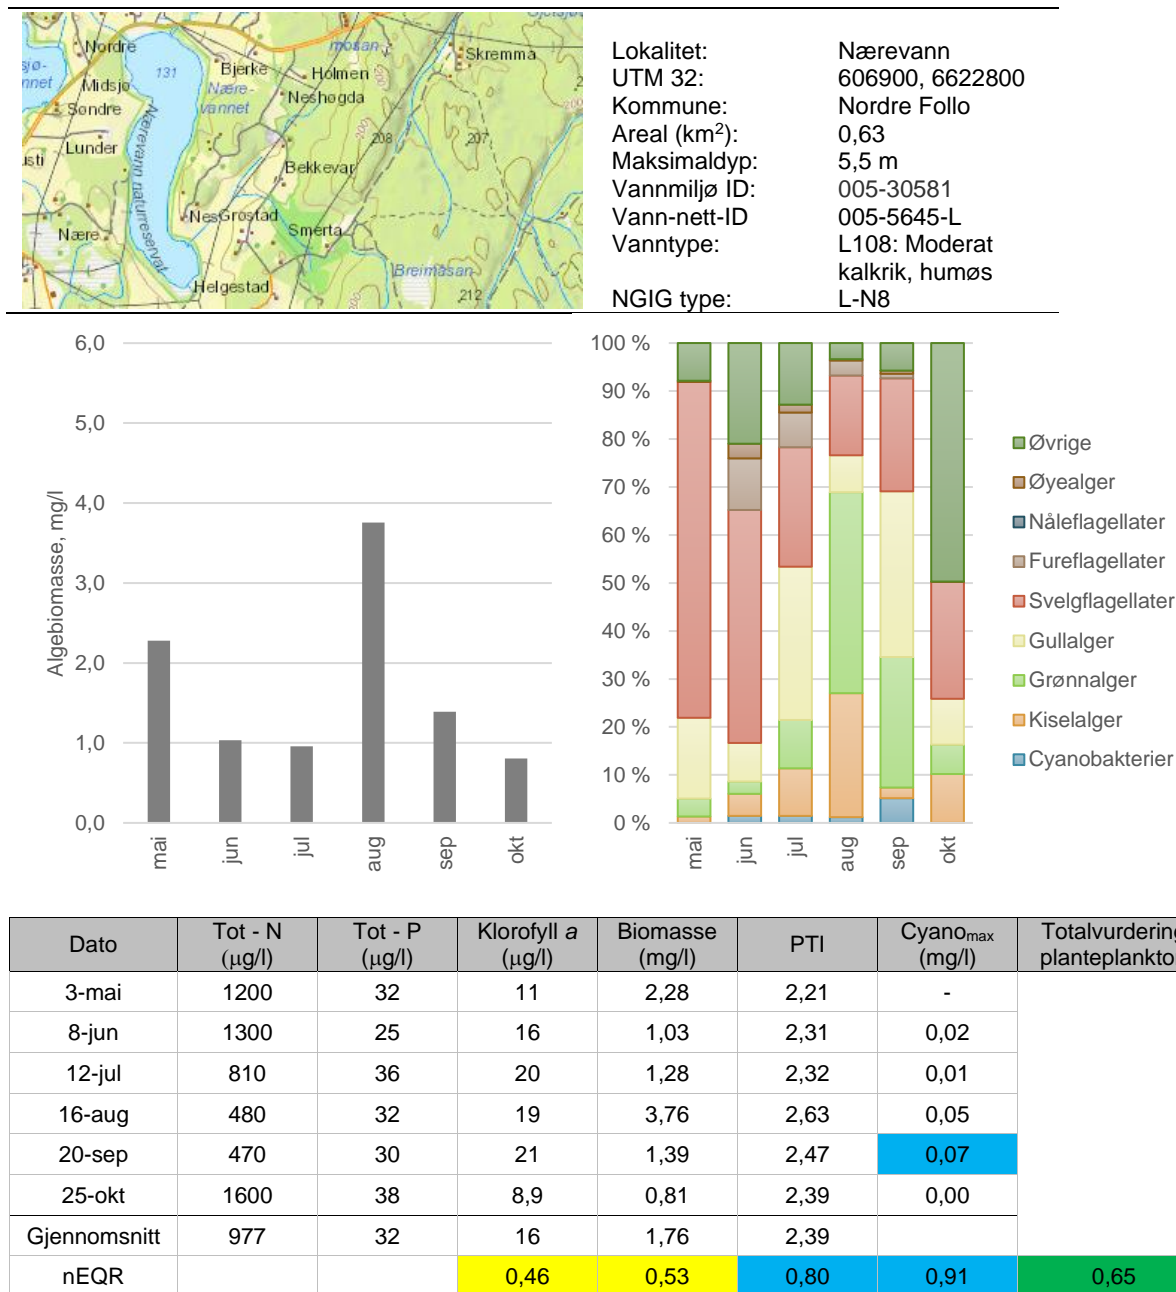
Nordre
Midsjø
Søndre
Lunder
Nære
131
Bjerke
Nære-vannet
Holmen
Neshøgda
Skremma
Nærevann naturreservat
Bekkevar
Nes Grøstad
Smerta
Helgestad
208
207
212
Breimåsan

| | |
|---|---|
| Lokalitet: | Nærevann |
| UTM 32: | 606900, 6622800 |
| Kommune: | Nordre Follo |
| Areal (km$^2$): | 0,63 |
| Maksimaldyp: | 5,5 m |
| Vannmiljø ID: | 005-30581 |
| Vann-nett-ID | 005-5645-L |
| Vanntype: | L108: Moderat kalkrik, humøs |
| NGIG type: | L-N8 |

Algebiomasse, mg/l
6,0
5,0
4,0
3,0
2,0
1,0
0,0
mai
jun
jul
aug
sep
okt

100 %
90 %
80 %
70 %
60 %
50 %
40 %
30 %
20 %
10 %
0 %
mai
jun
jul
aug
sep
okt

Øvrige
Øyealger
Nåleflagellater
Fureflagellater
Svelgflagellater
Gullalger
Grønnalger
Kiselalger
Cyanobakterier

| Dato | Tot - N (µg/l) | Tot - P (µg/l) | Klorofyll *a* (µg/l) | Biomasse (mg/l) | PTI | Cyano$_{max}$ (mg/l) | Totalvurdering planteplankto |
|---|---|---|---|---|---|---|---|
| 3-mai | 1200 | 32 | 11 | 2,28 | 2,21 | - | |
| 8-jun | 1300 | 25 | 16 | 1,03 | 2,31 | 0,02 | |
| 12-jul | 810 | 36 | 20 | 1,28 | 2,32 | 0,01 | |
| 16-aug | 480 | 32 | 19 | 3,76 | 2,63 | 0,05 | |
| 20-sep | 470 | 30 | 21 | 1,39 | 2,47 | 0,07 | |
| 25-okt | 1600 | 38 | 8,9 | 0,81 | 2,39 | 0,00 | |
| Gjennomsnitt | 977 | 32 | 16 | 1,76 | 2,39 | | |
| nEQR | | | 0,46 | 0,53 | 0,80 | 0,91 | 0,65 |